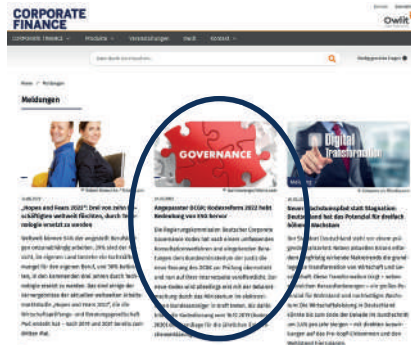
CORPORATE FINANCE

Owlit

CORPORATE FINANCE | Produkte | Veranstaltungen | Stark | Kontakt

Home / Meldungen

Meldungen

GOVERNANCE

Digital Transformation

„Hopes and Fears 2022": Drei von zehn Beschäftigten weltweit fürchten, durch Technologie ersetzt zu werden

Angepasster DCGK; Reformen 2022 heißt Bedeutung von ESG

Neue Wachstumspfad statt Stagnation: Deutschland hat das Potenzial für dreifach höheres Wachstum

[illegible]

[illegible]

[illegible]